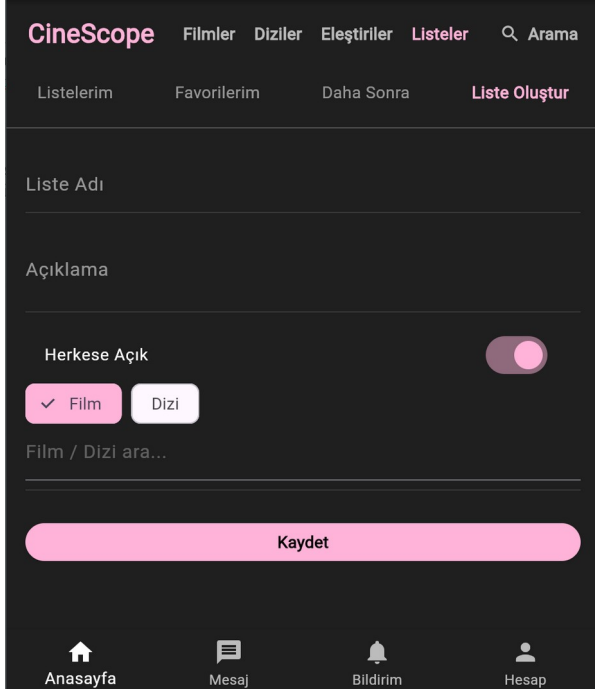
CineScope Filmler Diziler Eleştiriler Listeler Arama

Listelerim Favorilerim Daha Sonra Liste Oluştur

Liste Adı

Açıklama

Herkese Açık

Film Dizi

Film / Dizi ara...

Kaydet

Anasayfa Mesaj Bildirim Hesap